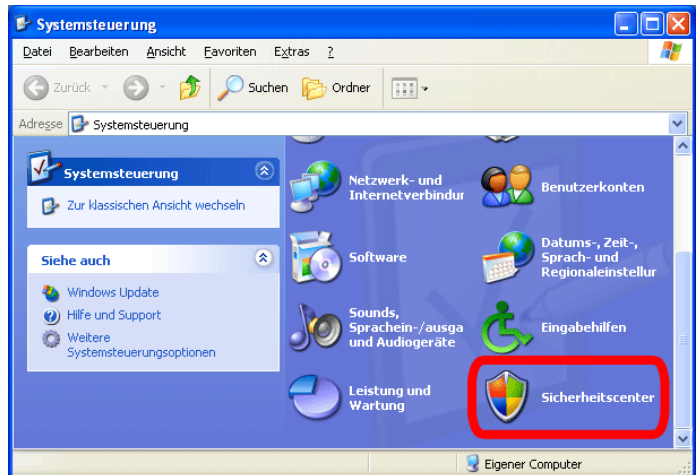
Systemsteuerung

Datei Bearbeiten Ansicht Favoriten Extras ?

Zurück Suchen Ordner

Adresse Systemsteuerung

Systemsteuerung

Zur klassischen Ansicht wechseln

Siehe auch

Windows Update

Hilfe und Support

Weitere Systemsteuerungsoptionen

Netzwerk- und Internetverbindur

Benutzerkonten

Software

Datums-, Zeit-, Sprach- und Regionaleinstellur

Sounds, Sprachein-/ausga und Audiogeräte

Eingabehilfen

Leistung und Wartung

Sicherheitscenter

Eigener Computer